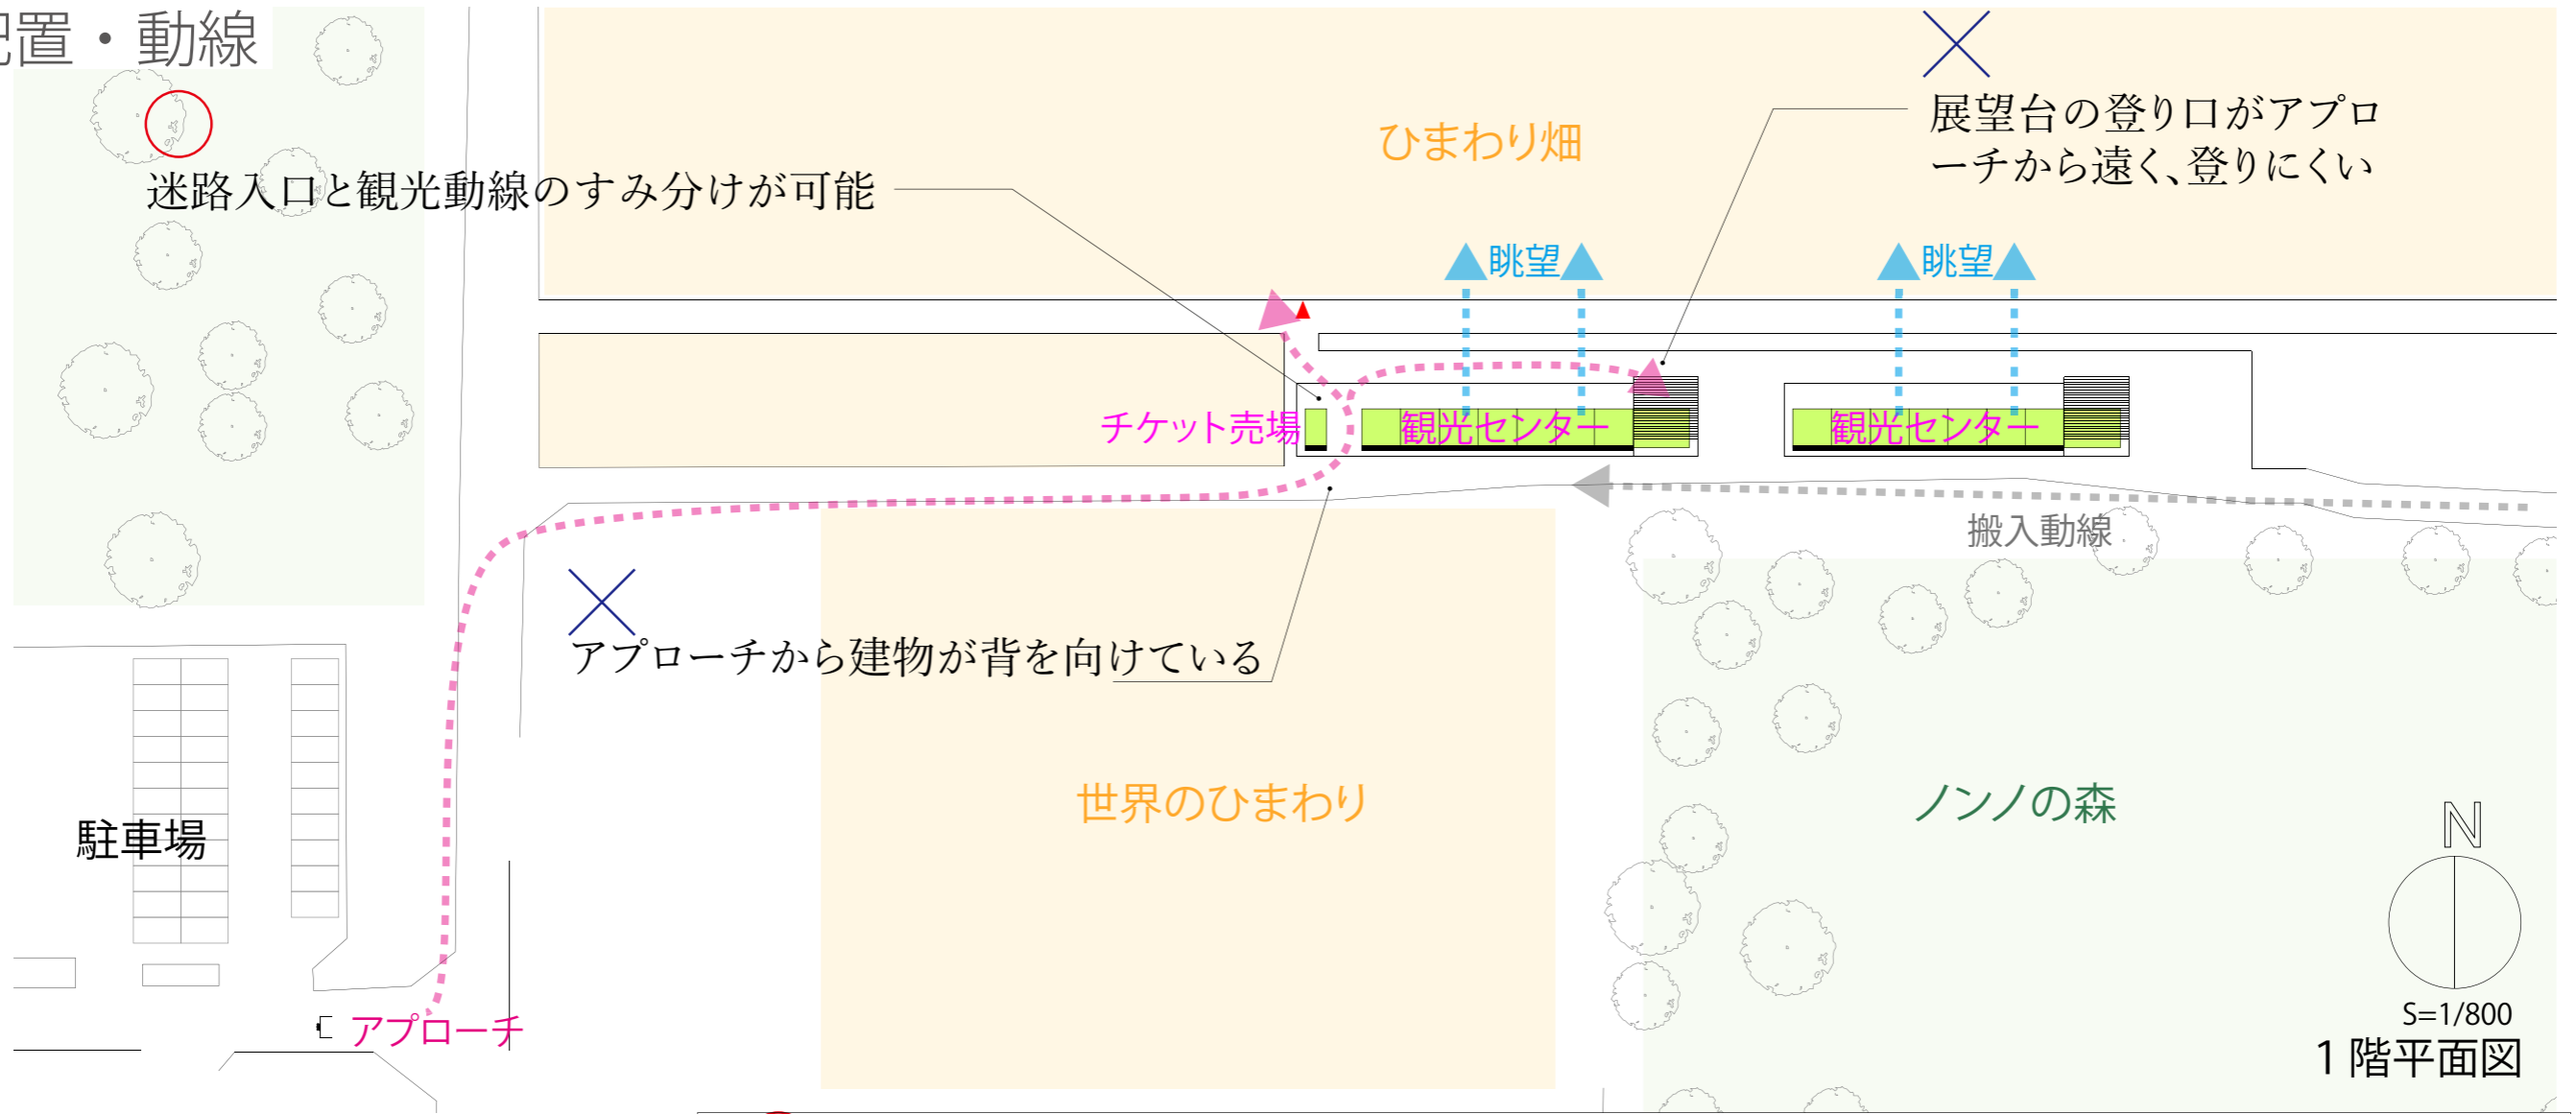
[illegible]置・動線

ひまわり畑

展望台の登り口がアプローチから遠く、登りにくい

迷路入口と観光動線のすみ分けが可能

眺望

眺望

チケット売場

観光センター

観光センター

搬入動線

アプローチから建物が背を向けている

世界のひまわり

ノンノの森

駐車場

アプローチ

N

S=1/800

1階平面図